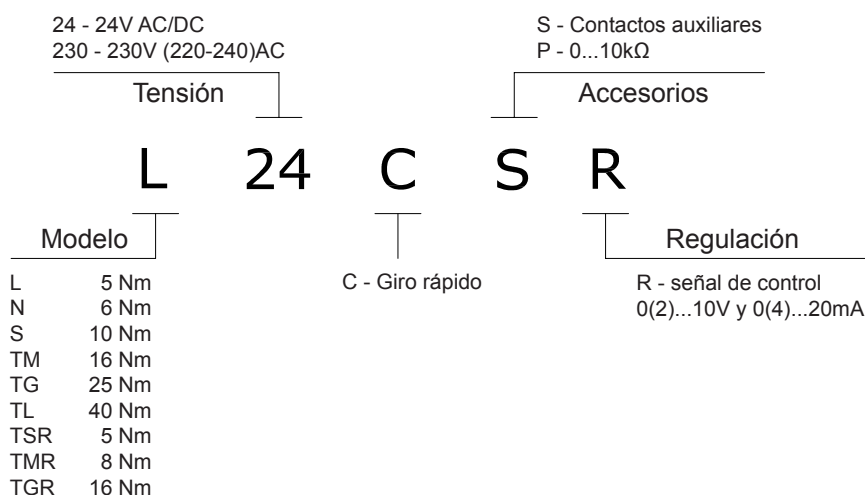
24 - 24V AC/DC
230 - 230V (220-240)AC

Tensión

S - Contactos auxiliares
P - 0...10kΩ

Accesorios

L 24 C S R

Modelo

| | |
|---|---|
| L | 5 Nm |
| N | 6 Nm |
| S | 10 Nm |
| TM | 16 Nm |
| TG | 25 Nm |
| TL | 40 Nm |
| TSR | 5 Nm |
| TMR | 8 Nm |
| TGR | 16 Nm |

C - Giro rápido

Regulación

R - señal de control
0(2)...10V y 0(4)...20mA